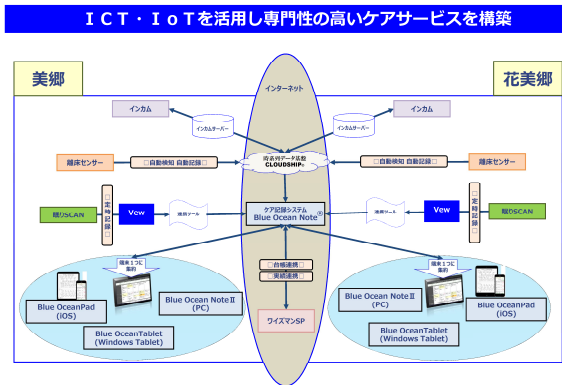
ＩＣＴ・ＩｏＴを活用し専門性の高いケアサービスを構築

美郷

花美郷

インターネット

インカム

インカムサーバー

インカム

インカムサーバー

離床センサー

□自動検知 自動記録□

□自動検知 自動記録□

離床センサー

複合型データ連携
CLOUDSHIP

眠りSCAN

□定時記録□

Vew

連携ツール

ケア記録システム
Blue Ocean Note®

連携ツール

Vew

□定時記録□

眠りSCAN

端末１つに集約

□台帳連携□

□実績連携□

端末１つに集約

Blue OceanPad
(iOS)

Blue Ocean NoteⅡ
(PC)

Blue OceanTablet
(Windows Tablet)

ワイズマンSP

Blue Ocean NoteⅡ
(PC)

Blue OceanPad
(iOS)

Blue OceanTablet
(Windows Tablet)